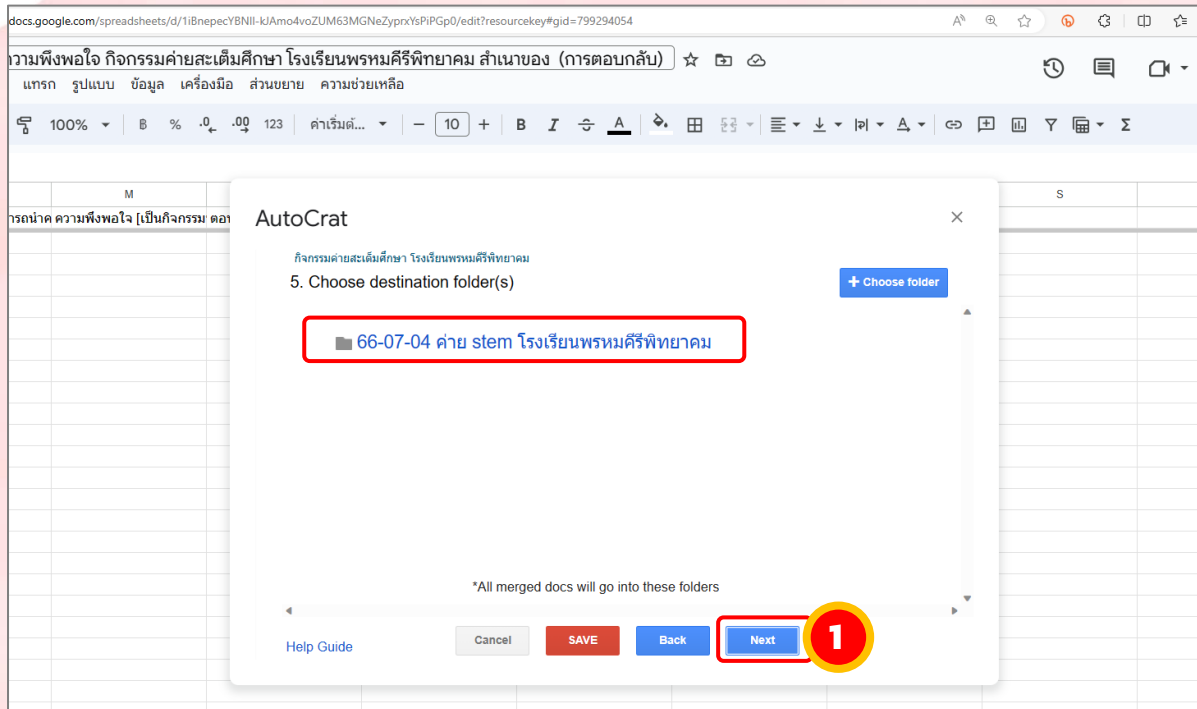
docs.google.com/spreadsheets/d/1iBnepecYBNIl-kJAmo4voZUM63MGNeZyprxYsPiPGp0/edit?resourcekey#gid=799294054

วามพึงพอใจ กิจกรรมค่ายสะเต็มศึกษา โรงเรียนพรหมคีรีพิทยาคม สำเนาของ (การตอบกลับ)

แทรก รูปแบบ ข้อมูล เครื่องมือ ส่วนขยาย ความช่วยเหลือ

100% ฿ % .0 .00 123 ค่าเริ่มต้... 10 B I A Σ

M S

ารถนำค ความพึงพอใจ [เป็นกิจกรรม ตอบ

AutoCrat

กิจกรรมค่ายสะเต็มศึกษา โรงเรียนพรหมคีรีพิทยาคม

5. Choose destination folder(s)

+ Choose folder

66-07-04 ค่าย stem โรงเรียนพรหมคีรีพิทยาคม

*All merged docs will go into these folders

Help Guide

Cancel SAVE Back Next

1